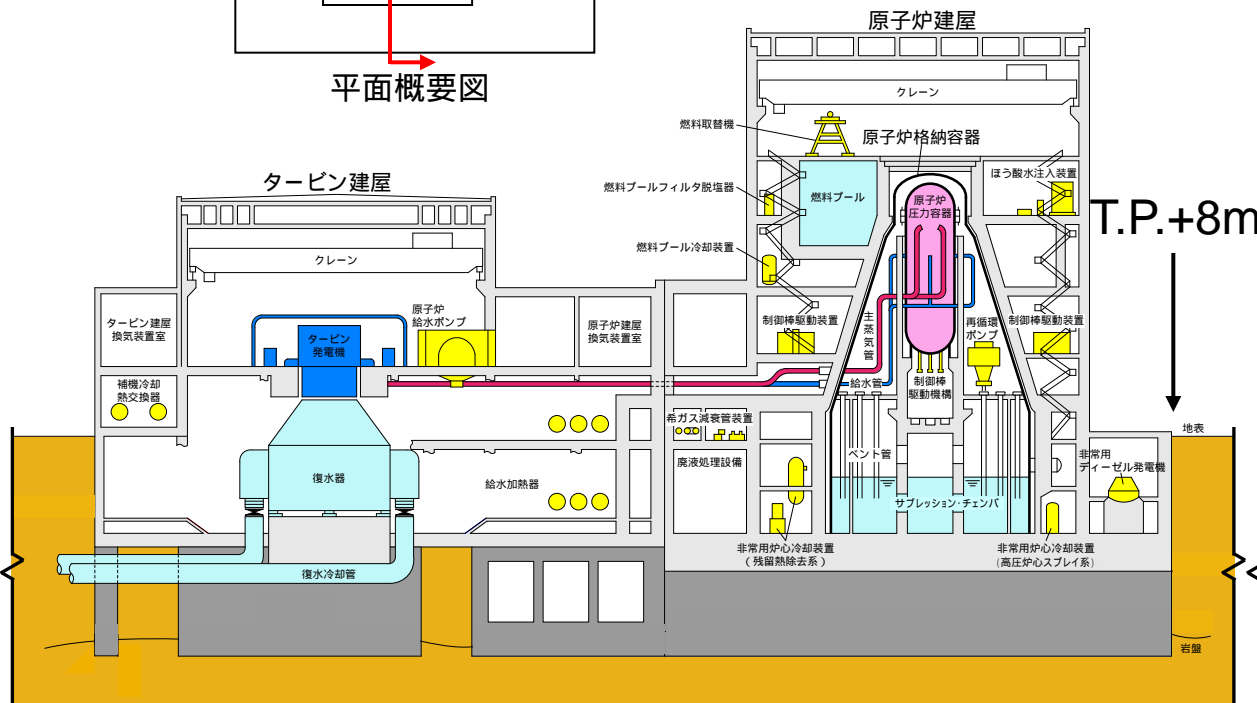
平面概要図

原子炉建屋

クレーン

燃料取替機

原子炉格納容器

燃料プールフィルタ脱塩器

燃料プール

原子炉圧力容器

ほう酸水注入装置

T.P.+8m

燃料プール冷却装置

タービン建屋

クレーン

タービン建屋換気装置室

原子炉給水ポンプ

タービン発電機

原子炉建屋換気装置室

制御棒駆動装置

主蒸気管

再循環ポンプ

制御棒駆動装置

補機冷却熱交換器

給水管

制御棒駆動機構

希ガス減衰管装置

地表

ベント管

復水器

廃液処理設備

非常用ディーゼル発電機

給水加熱器

サプレッション・チェンバ

非常用炉心冷却装置
（残留熱除去系）

非常用炉心冷却装置
(高圧炉心スプレイ系)

復水冷却管

岩盤